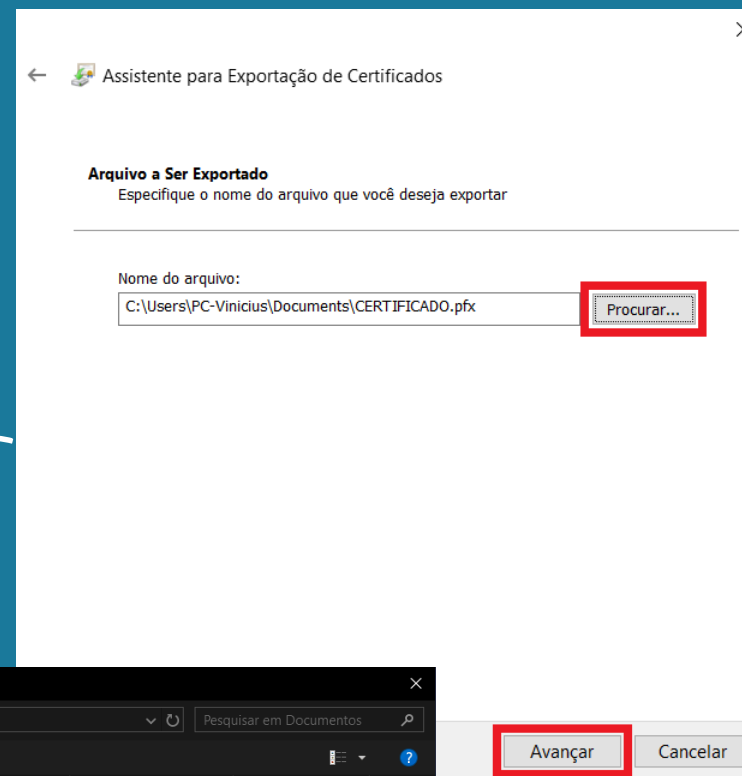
Assistente para Exportação de Certificados

Arquivo a Ser Exportado
Especifique o nome do arquivo que você deseja exportar

Nome do arquivo:
C:\Users\PC-Vinicius\Documents\CERTIFICADO.pfx
Procurar...

Pesquisar em Documentos

Avançar
Cancelar